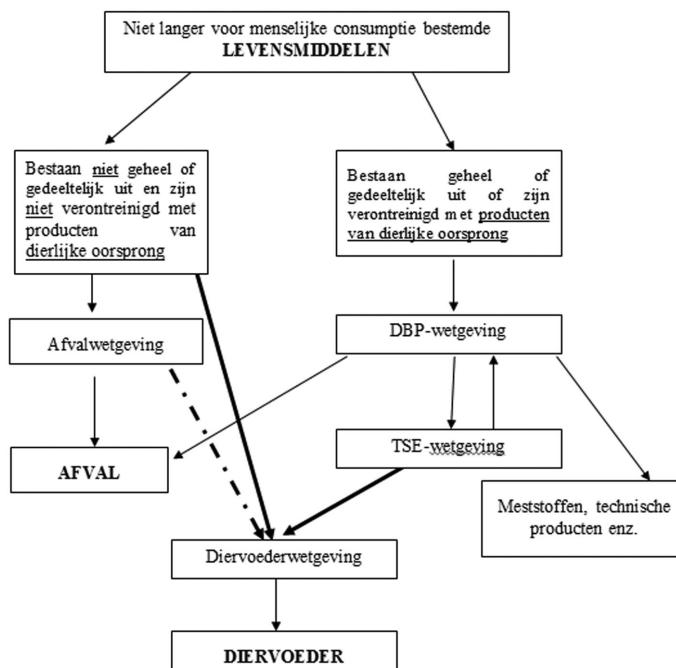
Niet langer voor menselijke consumptie bestemde **LEVENSMIDDELEN**

Bestaan niet geheel of gedeeltelijk uit en zijn niet verontreinigd met producten van dierlijke oorsprong

Bestaan geheel of gedeeltelijk uit of zijn verontreinigd met producten van dierlijke oorsprong

Afvalwetgeving

DBP-wetgeving

TSE-wetgeving

**AFVAL**

Meststoffen, technische producten enz.

Diervoederwetgeving

**DIERVOEDER**